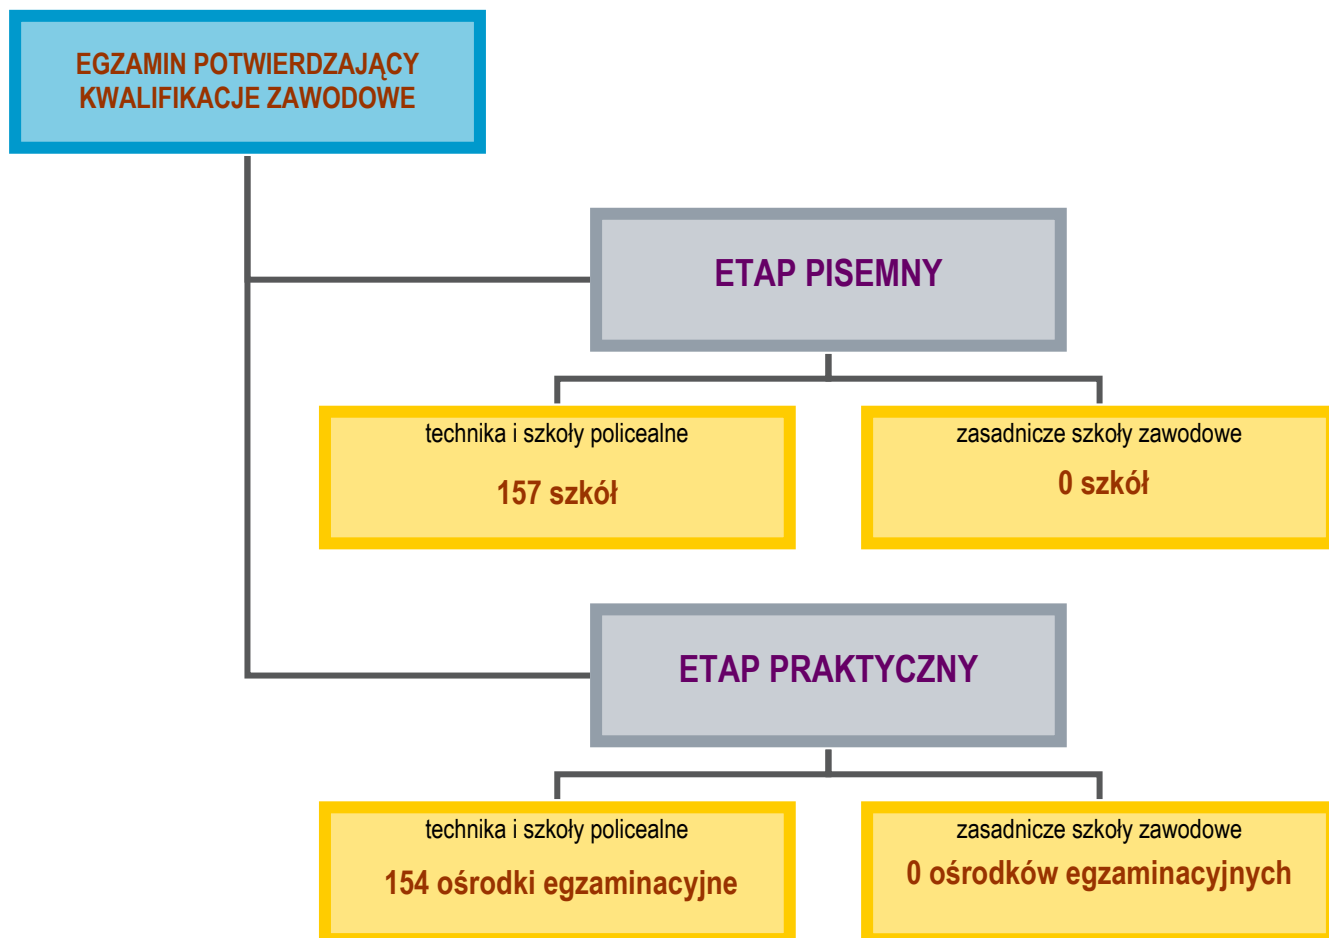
EGZAMIN POTWIERDZAJĄCY KWALIFIKACJE ZAWODOWE

ETAP PISEMNY

technika i szkoły policealne
157 szkół

zasadnicze szkoły zawodowe
0 szkół

ETAP PRAKTYCZNY

technika i szkoły policealne
154 ośrodki egzaminacyjne

zasadnicze szkoły zawodowe
0 ośrodków egzaminacyjnych